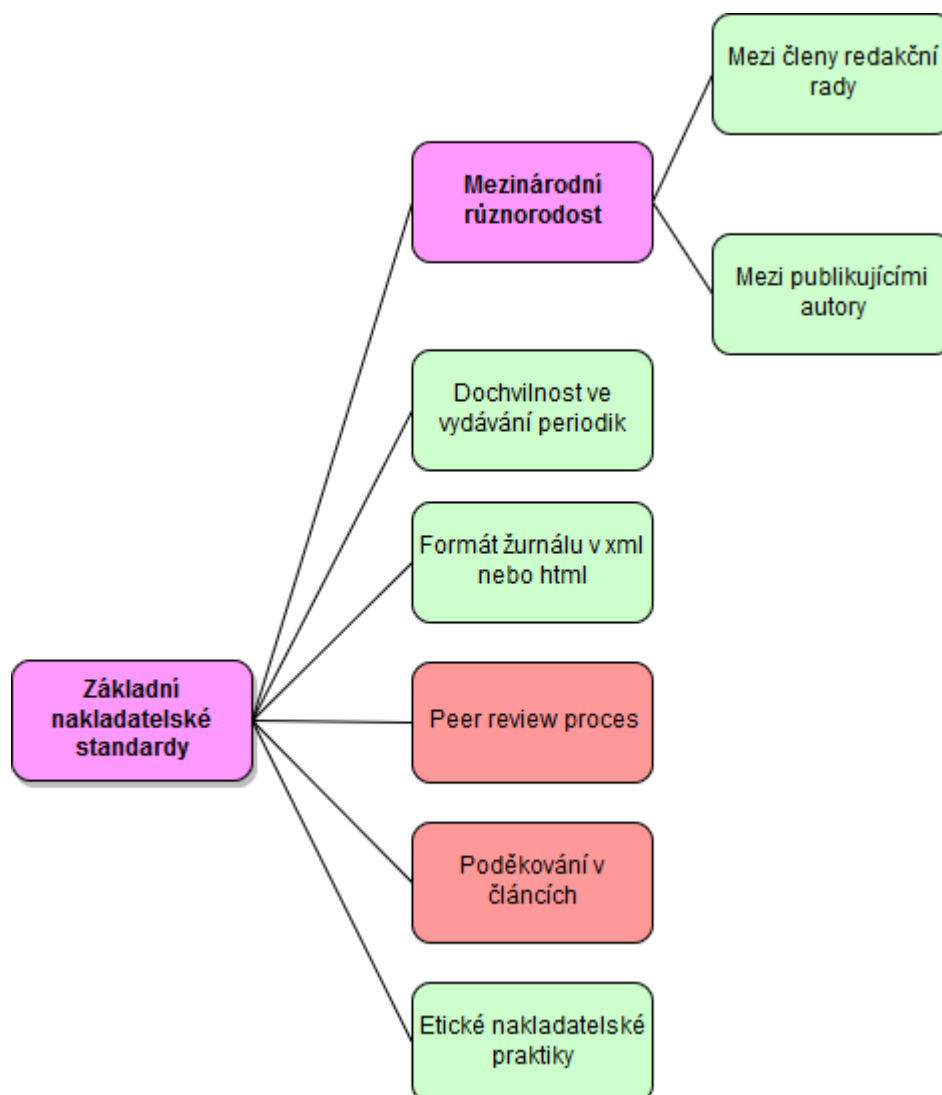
Mezi členy redakční rady

Mezinárodní různorodost

Mezi publikujícími autory

Dochvilnost ve vydávání periodik

Formát žurnálu v xml nebo html

Základní nakladatelské standardy

Peer review proces

Poděkování v článcích

Etické nakladatelské praktiky